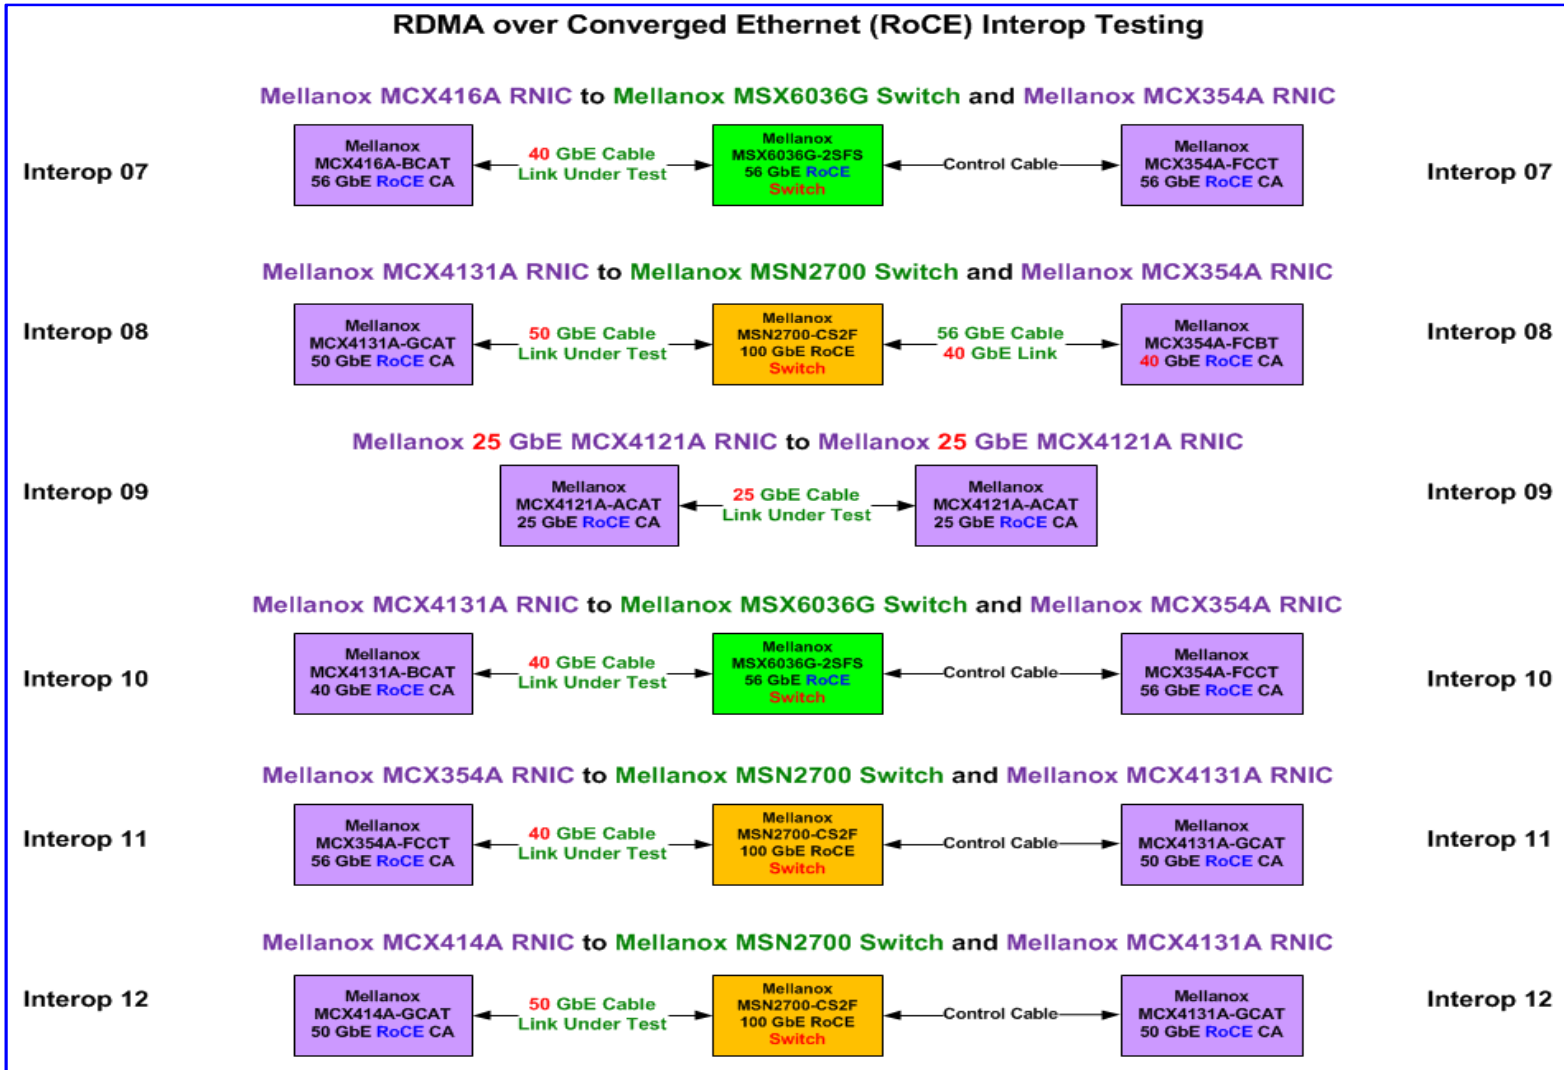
RDMA over Converged Ethernet (RoCE) Interop Testing

Mellanox MCX416A RNIC to Mellanox MSX6036G Switch and Mellanox MCX354A RNIC

Interop 07

Mellanox MCX416A-BCAT 56 GbE RoCE CA

40 GbE Cable Link Under Test

Mellanox MSX6036G-2SFS 56 GbE RoCE Switch

Control Cable

Mellanox MCX354A-FCCT 56 GbE RoCE CA

Interop 07

Mellanox MCX4131A RNIC to Mellanox MSN2700 Switch and Mellanox MCX354A RNIC

Interop 08

Mellanox MCX4131A-GCAT 50 GbE RoCE CA

50 GbE Cable Link Under Test

Mellanox MSN2700-CS2F 100 GbE RoCE Switch

56 GbE Cable 40 GbE Link

Mellanox MCX354A-FCBT 40 GbE RoCE CA

Interop 08

Mellanox 25 GbE MCX4121A RNIC to Mellanox 25 GbE MCX4121A RNIC

Interop 09

Mellanox MCX4121A-ACAT 25 GbE RoCE CA

25 GbE Cable Link Under Test

Mellanox MCX4121A-ACAT 25 GbE RoCE CA

Interop 09

Mellanox MCX4131A RNIC to Mellanox MSX6036G Switch and Mellanox MCX354A RNIC

Interop 10

Mellanox MCX4131A-BCAT 40 GbE RoCE CA

40 GbE Cable Link Under Test

Mellanox MSX6036G-2SFS 56 GbE RoCE Switch

Control Cable

Mellanox MCX354A-FCCT 56 GbE RoCE CA

Interop 10

Mellanox MCX354A RNIC to Mellanox MSN2700 Switch and Mellanox MCX4131A RNIC

Interop 11

Mellanox MCX354A-FCCT 56 GbE RoCE CA

40 GbE Cable Link Under Test

Mellanox MSN2700-CS2F 100 GbE RoCE Switch

Control Cable

Mellanox MCX4131A-GCAT 50 GbE RoCE CA

Interop 11

Mellanox MCX414A RNIC to Mellanox MSN2700 Switch and Mellanox MCX4131A RNIC

Interop 12

Mellanox MCX414A-GCAT 50 GbE RoCE CA

50 GbE Cable Link Under Test

Mellanox MSN2700-CS2F 100 GbE RoCE Switch

Control Cable

Mellanox MCX4131A-GCAT 50 GbE RoCE CA

Interop 12